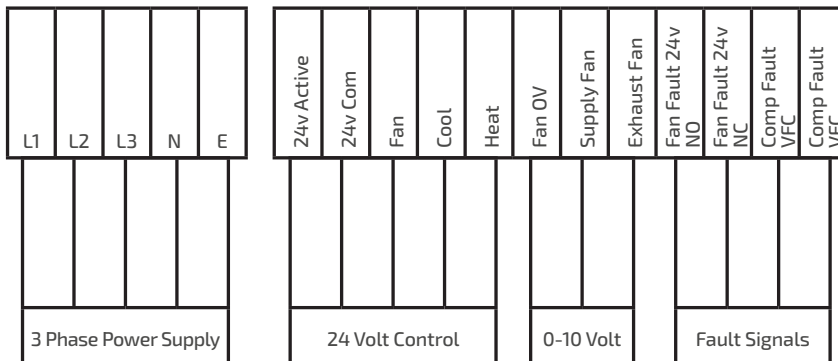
| L1 | L2 | L3 | N | E |
|---|---|---|---|---|

3 Phase Power Supply

| 24v Active | 24v Com | Fan | Cool | Heat |
|---|---|---|---|---|

24 Volt Control

| Fan OV | Supply Fan | Exhaust Fan |
|---|---|---|

0-10 Volt

| Fan Fault 24v NO | Fan Fault 24v NC | Comp Fault VFC | Comp Fault VFC |
|---|---|---|---|

Fault Signals